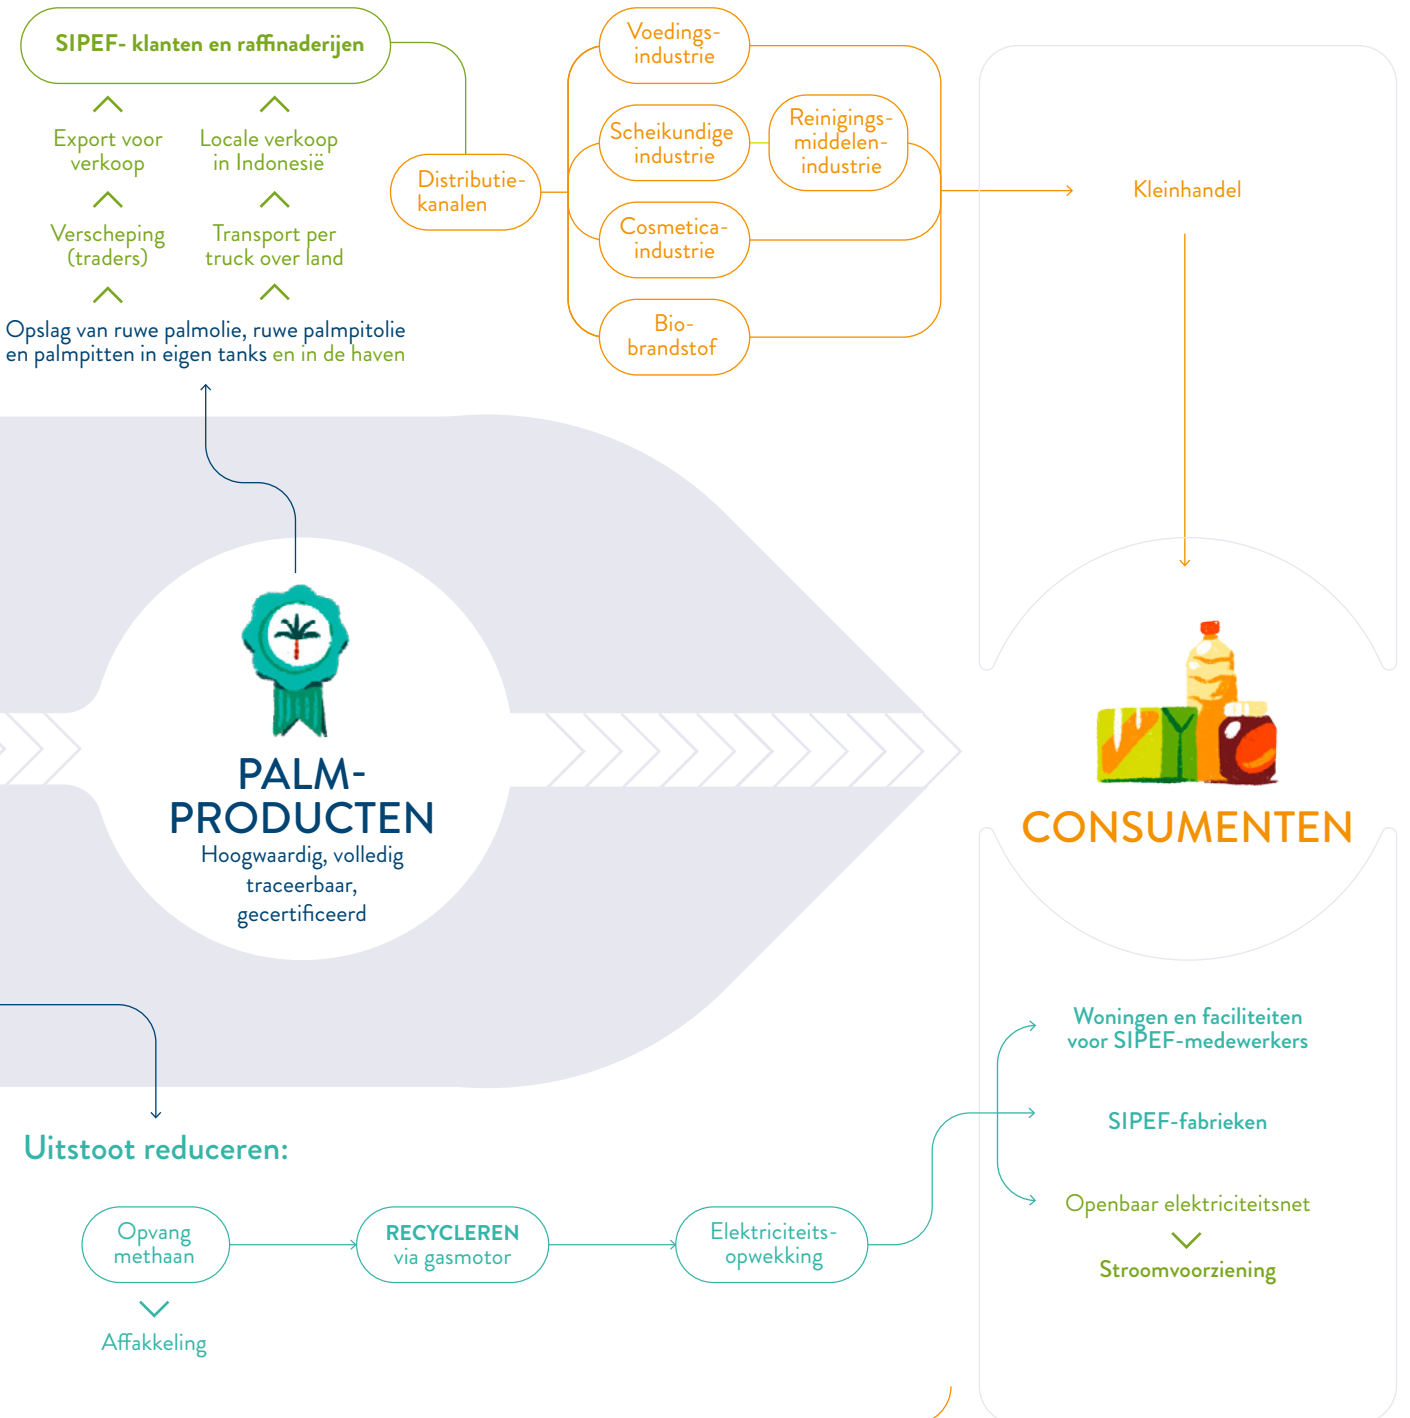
SIPEF- klanten en raffinaderijen

Export voor verkoop

Locale verkoop in Indonesië

Verscheping (traders)

Transport per truck over land

Opslag van ruwe palmolie, ruwe palmpitolie en palmpitten in eigen tanks en in de haven

Distributiekanalen

Voedingsindustrie

Scheikundige industrie

Reinigingsmiddelenindustrie

Cosmetica-industrie

Bio-brandstof

Kleinhandel

PALM-PRODUCTEN
Hoogwaardig, volledig traceerbaar, gecertificeerd

CONSUMENTEN

Uitstoot reduceren:

Opvang methaan

Affakkeling

RECYCLEREN via gasmotor

Elektriciteitsopwekking

Woningen en faciliteiten voor SIPEF-medewerkers

SIPEF-fabrieken

Openbaar elektriciteitsnet

Stroomvoorziening